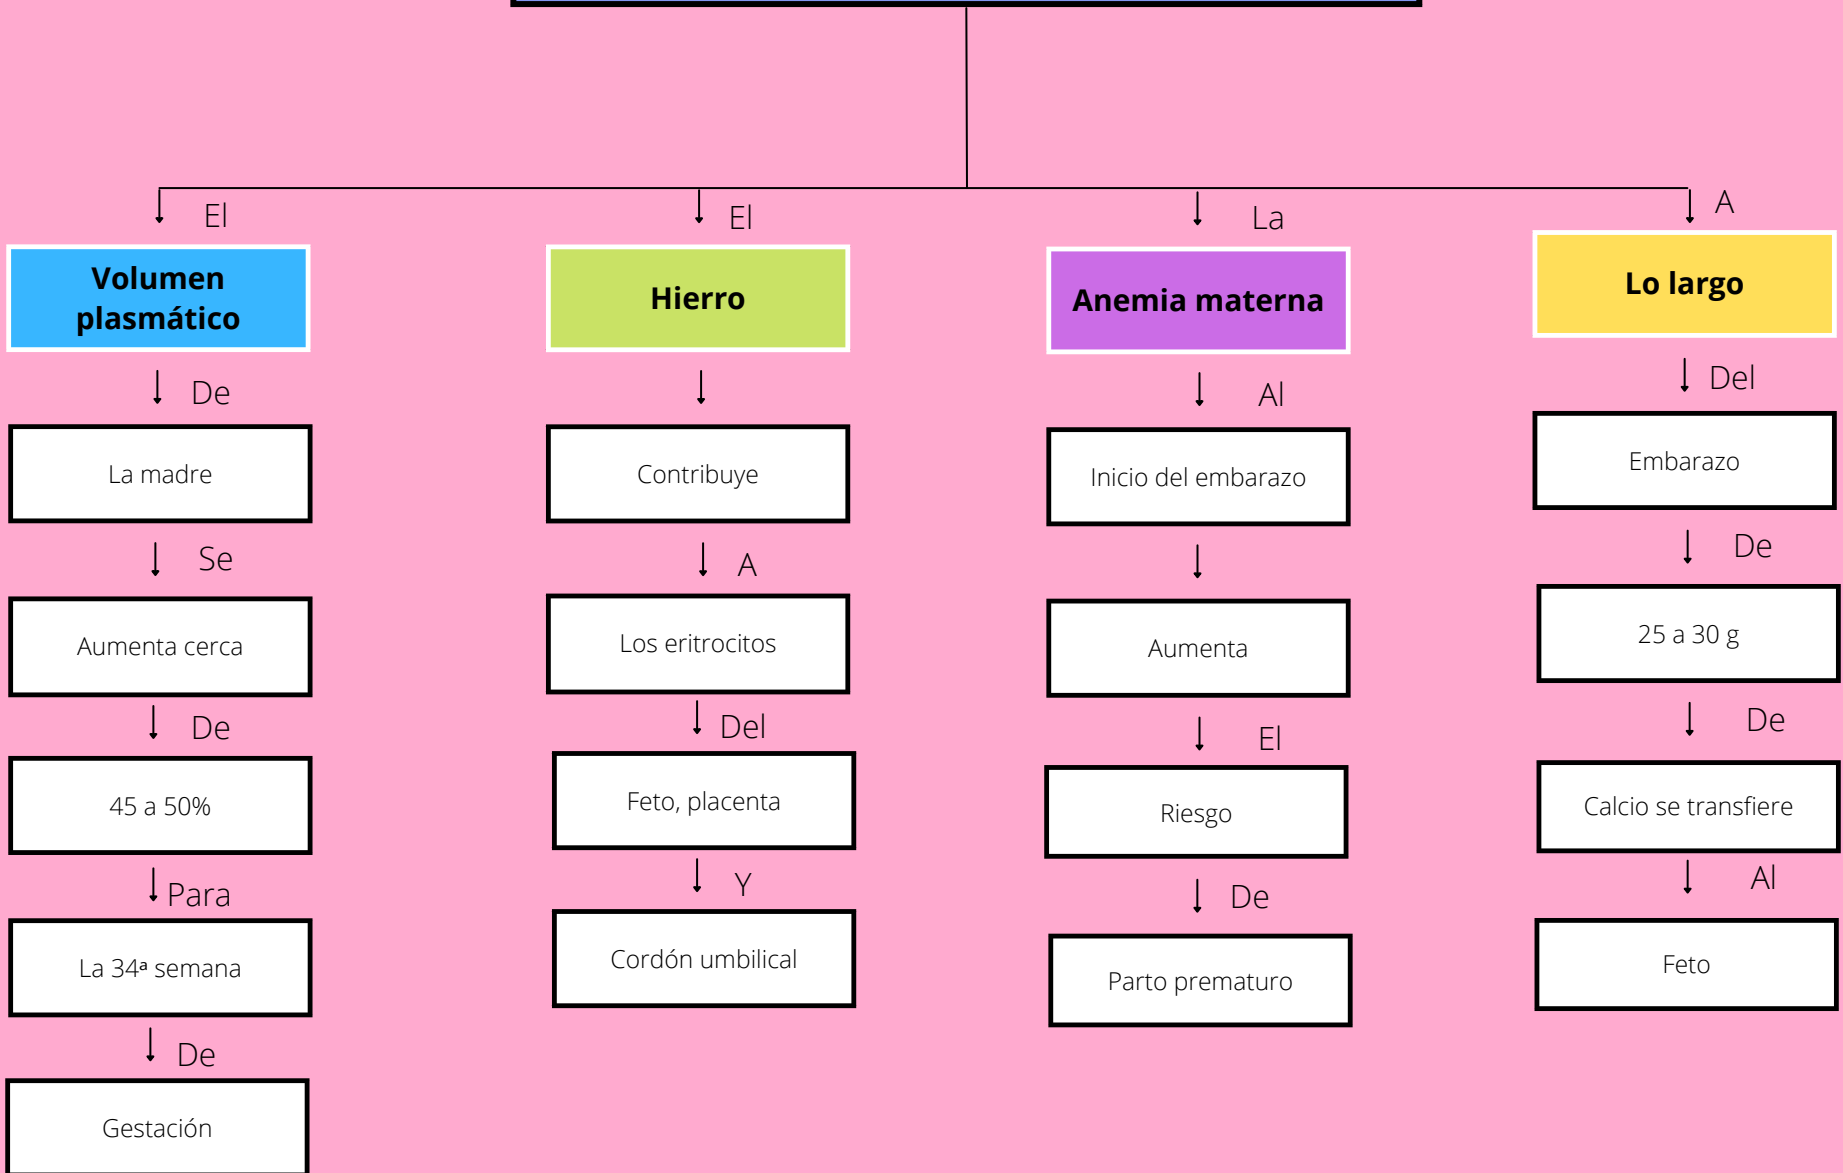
El

Volumen plasmático

De

La madre

Se

Aumenta cerca

De

45 a 50%

Para

La 34ª semana

De

Gestación

El

Hierro

Contribuye

A

Los eritrocitos

Del

Feto, placenta

Y

Cordón umbilical

La

Anemia materna

Al

Inicio del embarazo

Aumenta

El

Riesgo

De

Parto prematuro

A

Lo largo

Del

Embarazo

De

25 a 30 g

De

Calcio se transfiere

Al

Feto